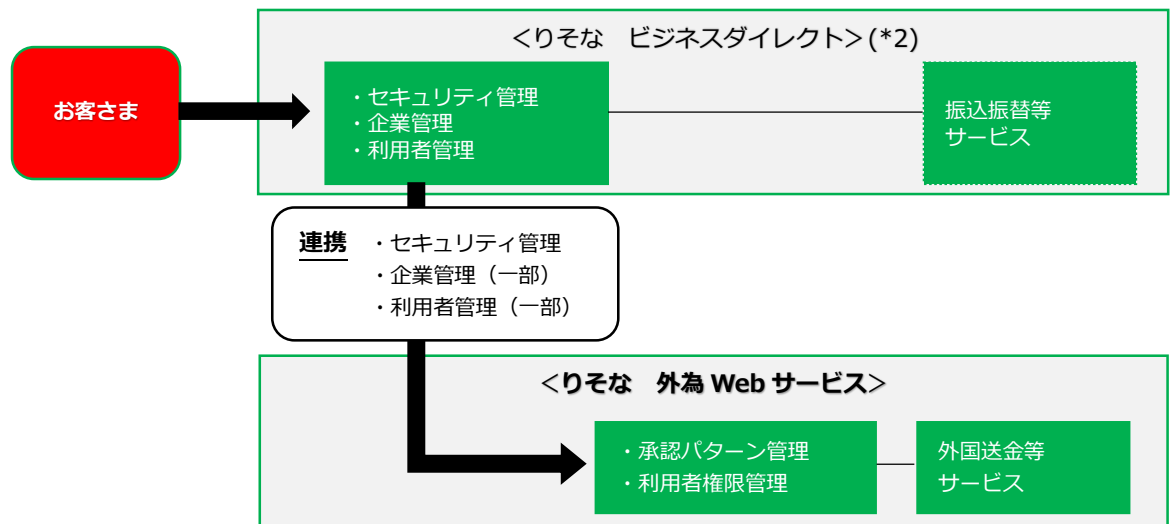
お客さま

<りそな　ビジネスダイレクト>(*2)

・セキュリティ管理
・企業管理
・利用者管理

振込振替等
サービス

連携
・セキュリティ管理
・企業管理（一部）
・利用者管理（一部）

<りそな　外為 Web サービス>

・承認パターン管理
・利用者権限管理

外国送金等
サービス